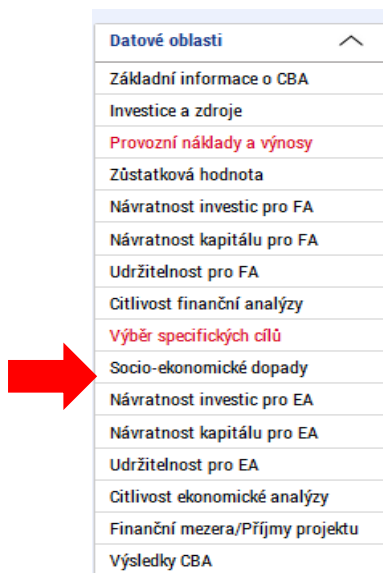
Datové oblasti

Základní informace o CBA
Investice a zdroje
Provozní náklady a výnosy
Zůstatková hodnota
Návratnost investic pro FA
Návratnost kapitálu pro FA
Udržitelnost pro FA
Citlivost finanční analýzy
Výběr specifických cílů
Socio-ekonomické dopady
Návratnost investic pro EA
Návratnost kapitálu pro EA
Udržitelnost pro EA
Citlivost ekonomické analýzy
Finanční mezera/Příjmy projektu
Výsledky CBA